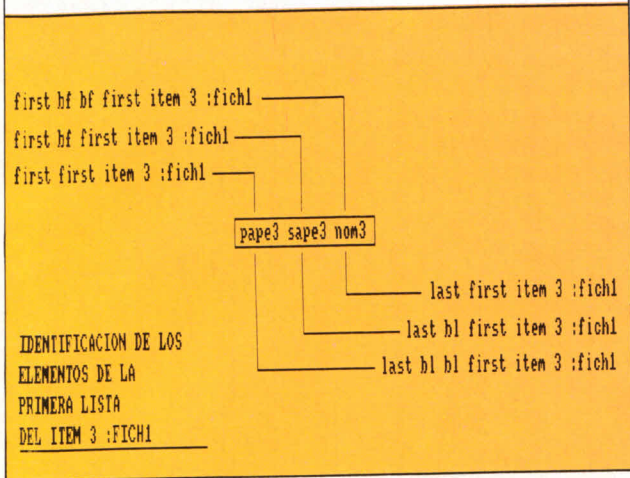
first bf bf first item 3 :fich1
first bf first item 3 :fich1
first first item 3 :fich1

pape3 sape3 nom3

last first item 3 :fich1
last bl first item 3 :fich1
last bl bl first item 3 :fich1

IDENTIFICACION DE LOS ELEMENTOS DE LA PRIMERA LISTA DEL ITEM 3 :FICH1